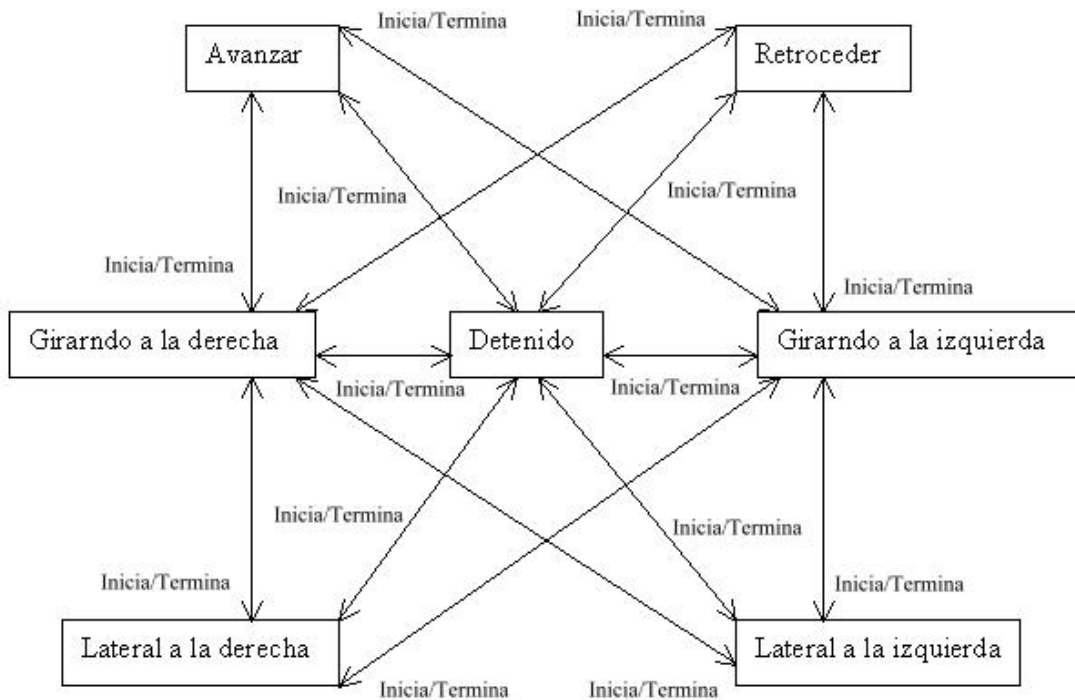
Inicia/Termina
Inicia/Termina
Avanzar
Retroceder
Inicia/Termina
Inicia/Termina
Inicia/Termina
Inicia/Termina
Girarndo a la derecha
Detenido
Girarndo a la izquierda
Inicia/Termina
Inicia/Termina
Inicia/Termina
Inicia/Termina
Inicia/Termina
Inicia/Termina
Lateral a la derecha
Lateral a la izquierda
Inicia/Termina
Inicia/Termina